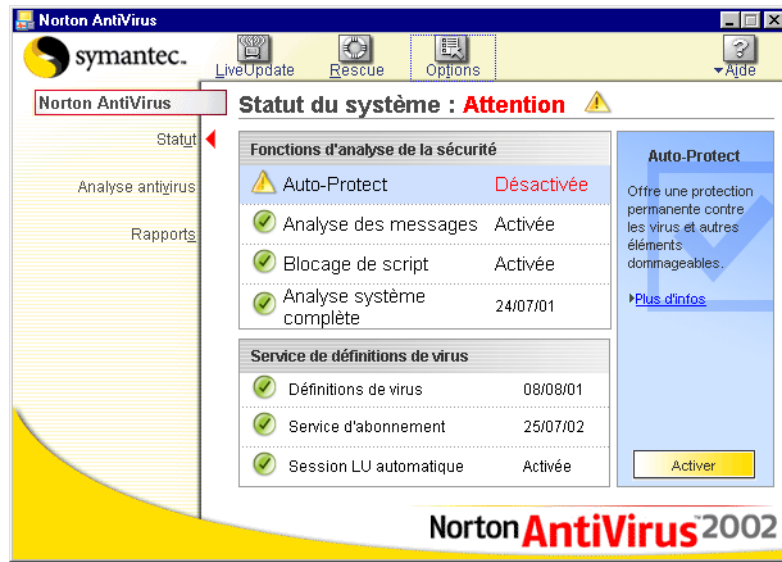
Norton AntiVirus

symantec.

LiveUpdate Rescue Options Aide

Norton AntiVirus

Statut

Analyse antivirus

Rapports

Statut du système : Attention

Fonctions d'analyse de la sécurité

| | |
|---|---|
| Auto-Protect | Désactivée |
| Analyse des messages | Activée |
| Blocage de script | Activée |
| Analyse système complète | 24/07/01 |

Service de définitions de virus

| | |
|---|---|
| Définitions de virus | 08/08/01 |
| Service d'abonnement | 25/07/02 |
| Session LU automatique | Activée |

Auto-Protect

Offre une protection permanente contre les virus et autres éléments dommageables.

Plus d'infos

Activer

Norton AntiVirus 2002